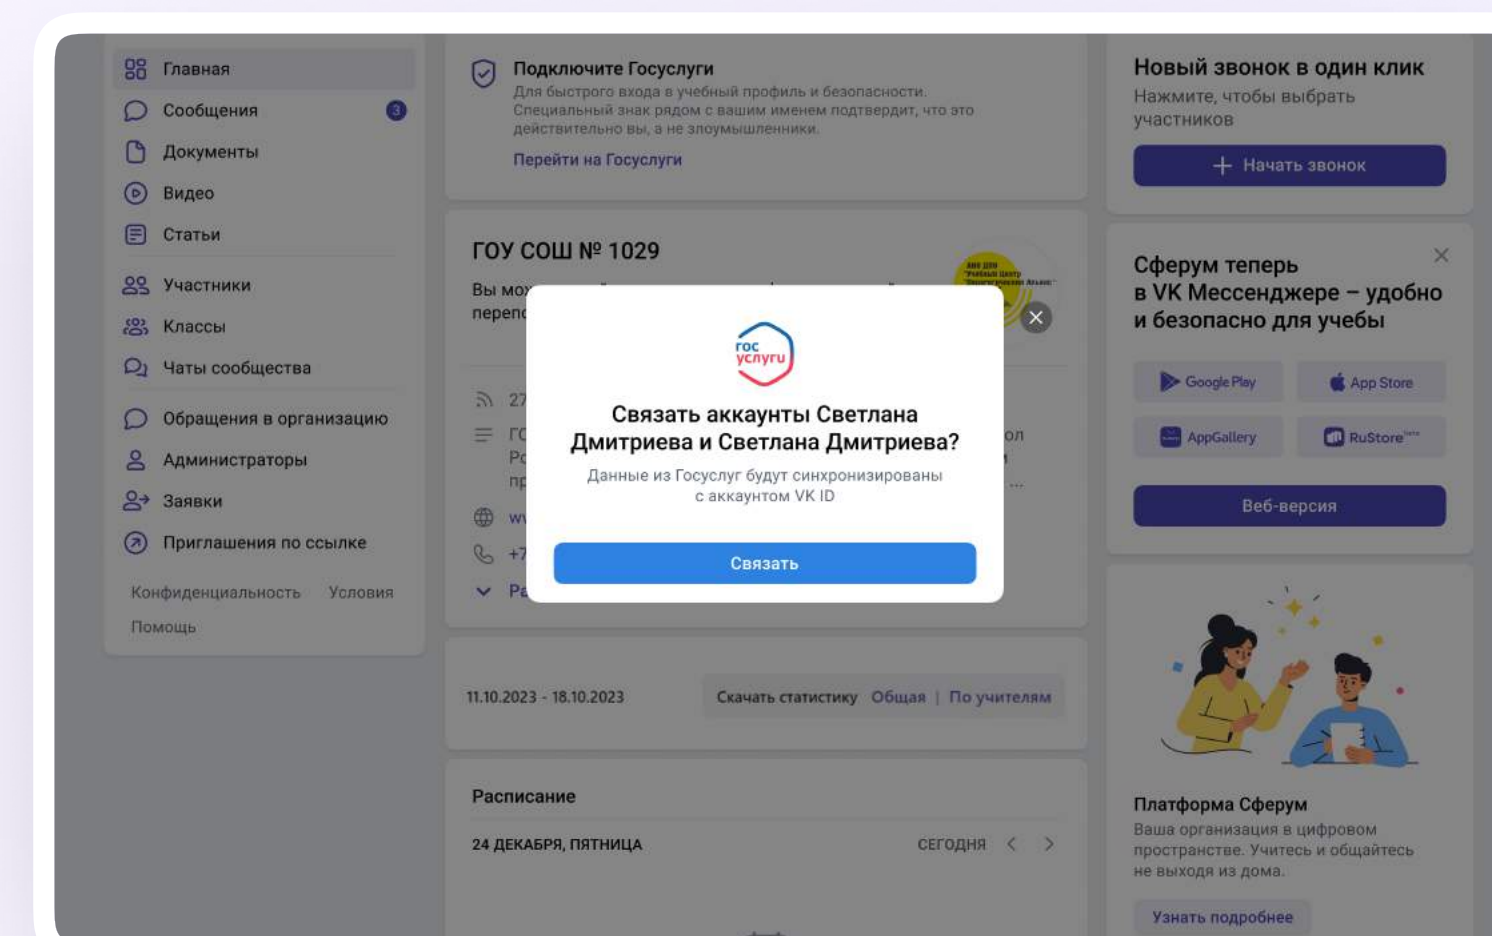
Главная
Сообщения 3
Документы
Видео
Статьи
Участники
Классы
Чаты сообщества
Обращения в организацию
Администраторы
Заявки
Приглашения по ссылке
Конфиденциальность Условия
Помощь

Подключите Госуслуги
Для быстрого входа в учебный профиль и безопасности. Специальный знак рядом с вашим именем подтвердит, что это действительно вы, а не злоумышленники.
Перейти на Госуслуги

ГОУ СОШ № 1029
Вы мо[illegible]
перепо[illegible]

27
ГО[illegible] ол
Ро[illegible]
пр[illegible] ...
w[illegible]
+7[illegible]
Ра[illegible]

гос услуги
Связать аккаунты Светлана Дмитриева и Светлана Дмитриева?
Данные из Госуслуг будут синхронизированы с аккаунтом VK ID
Связать

11.10.2023 - 18.10.2023
Скачать статистику Общая | По учителям

Расписание
24 ДЕКАБРЯ, ПЯТНИЦА
СЕГОДНЯ

Новый звонок в один клик
Нажмите, чтобы выбрать участников
+ Начать звонок

Сферум теперь в VK Мессенджере – удобно и безопасно для учебы
Google Play
App Store
AppGallery
RuStore
Веб-версия

Платформа Сферум
Ваша организация в цифровом пространстве. Учитесь и общайтесь не выходя из дома.
Узнать подробнее